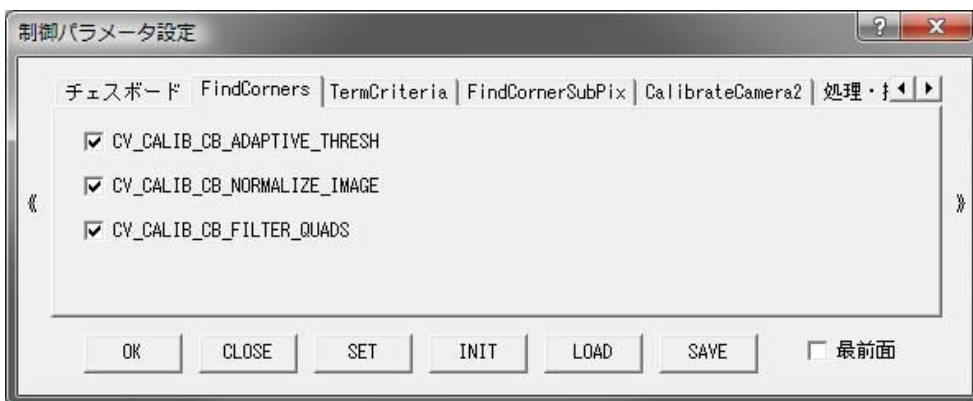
制御パラメータ設定

?
X

チェスボード
FindCorners
TermCriteria
FindCornerSubPix
CalibrateCamera2
処理・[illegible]

CV_CALIB_CB_ADAPTIVE_THRESH

CV_CALIB_CB_NORMALIZE_IMAGE

CV_CALIB_CB_FILTER_QUADS

《
》

OK
CLOSE
SET
INIT
LOAD
SAVE
最前面